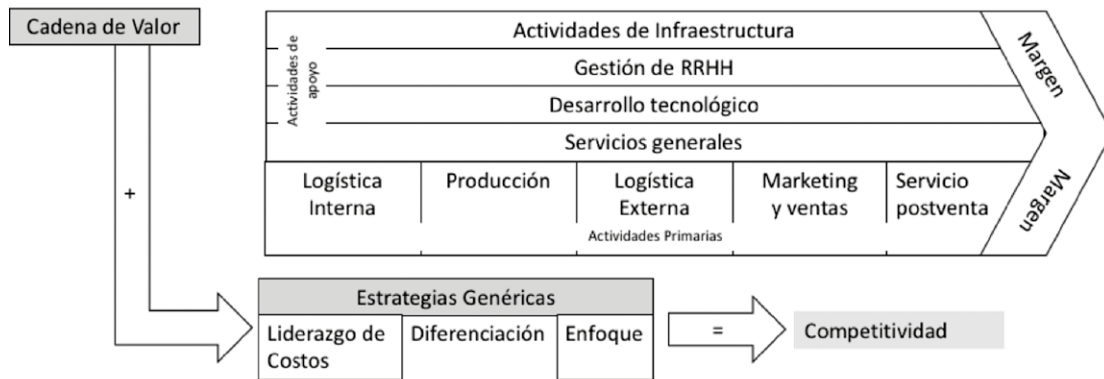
Cadena de Valor

Actividades de apoyo

Actividades de Infraestructura

Gestión de RRHH

Desarrollo tecnológico

Servicios generales

Margen

| Logística Interna | Producción | Logística Externa | Marketing y ventas | Servicio postventa |
|---|---|---|---|---|

Actividades Primarias

Margen

+

Estrategias Genéricas

| Liderazgo de Costos | Diferenciación | Enfoque |
|---|---|---|

=

Competitividad